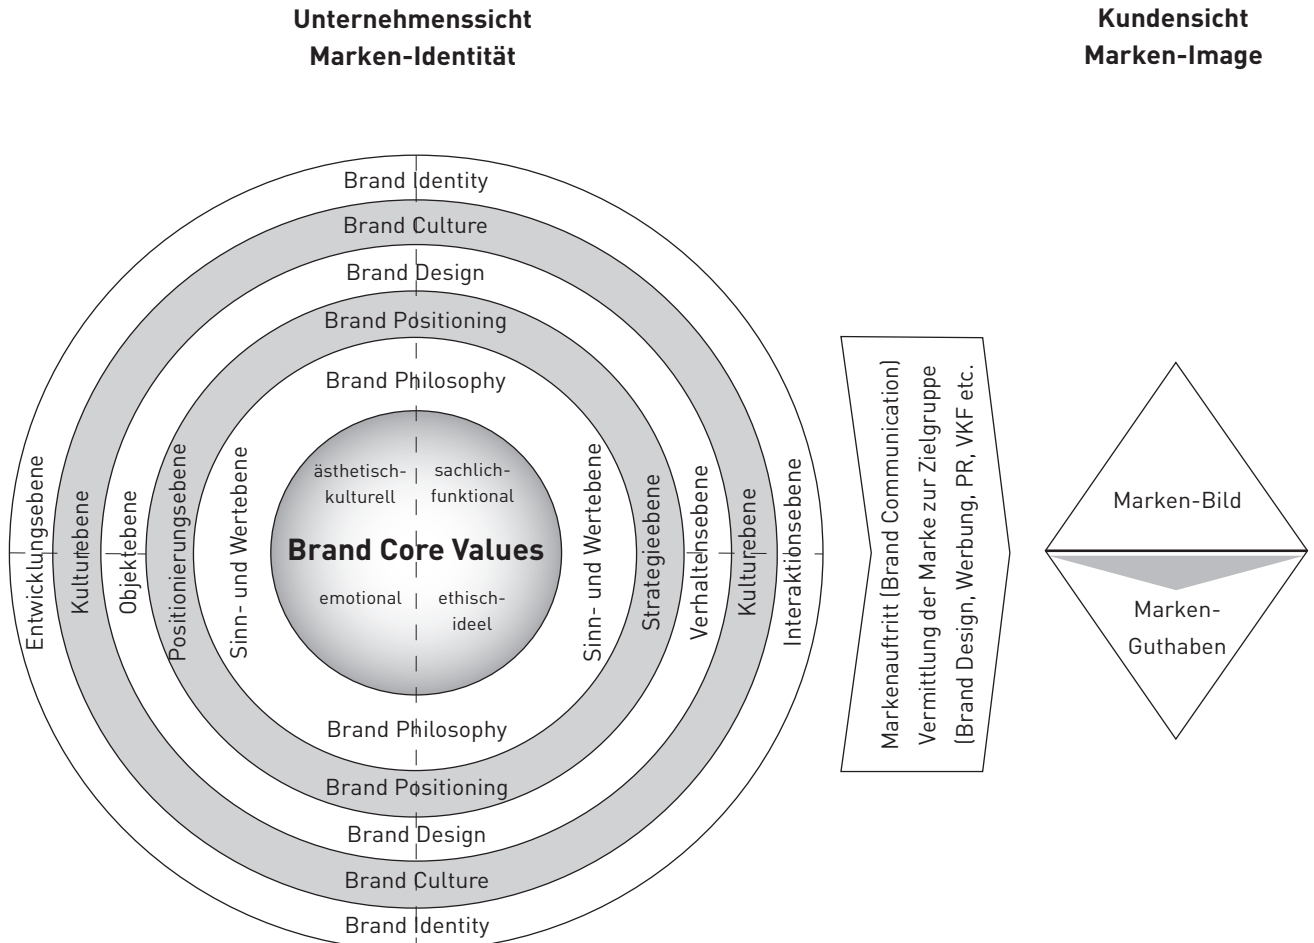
Unternehmenssicht
Marken-Identität

Kundensicht
Marken-Image

Brand Identity
Brand Culture
Brand Design
Brand Positioning
Brand Philosophy

Entwicklungsebene
Kulturebene
Objektebene
Positionierungsebene
Sinn- und Wertebene

ästhetisch-kulturell
sachlich-funktional
Brand Core Values
emotional
ethisch-ideel

Sinn- und Wertebene
Strategieebene
Verhaltensebene
Kulturebene
Interaktionsebene

Brand Philosophy
Brand Positioning
Brand Design
Brand Culture
Brand Identity

Markenauftritt (Brand Communication)
Vermittlung der Marke zur Zielgruppe
(Brand Design, Werbung, PR, VKF etc.

Marken-Bild
Marken-Guthaben